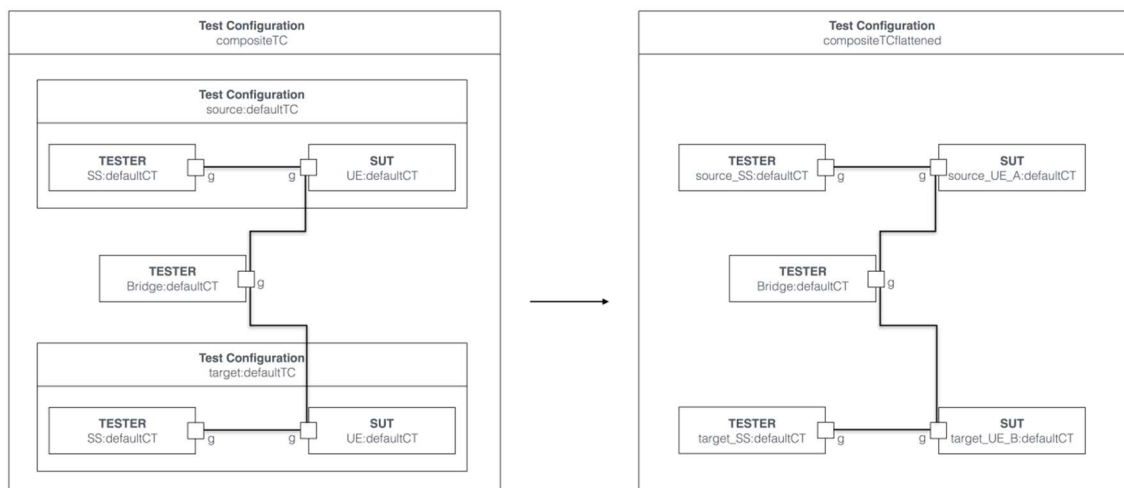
Test Configuration
compositeTC

Test Configuration
source:defaultTC

TESTER
SS:defaultCT

g

g

SUT
UE:defaultCT

TESTER
Bridge:defaultCT

g

Test Configuration
target:defaultTC

TESTER
SS:defaultCT

g

g

SUT
UE:defaultCT

Test Configuration
compositeTCflattened

TESTER
source_SS:defaultCT

g

g

SUT
source_UE_A:defaultCT

TESTER
Bridge:defaultCT

g

TESTER
target_SS:defaultCT

g

g

SUT
target_UE_B:defaultCT